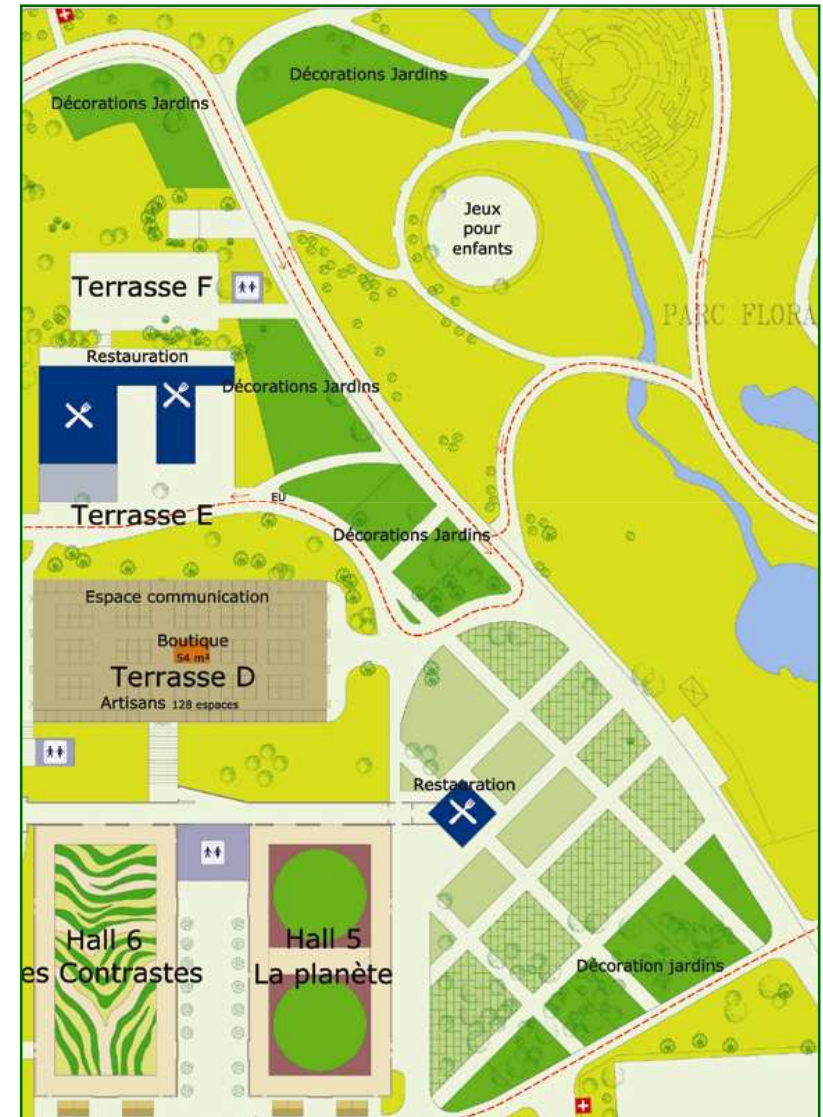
Décorations Jardins

Décorations Jardins

Jeux pour enfants

Terrasse F

PARC FLORA

Restauration

Décorations Jardins

EU

Terrasse E

Décorations Jardins

Espace communication

Boutique
54 m²

Terrasse D

Artisans 128 espaces

Restauration

Hall 6
es Contrastes

Hall 5
La planète

Décoration jardins